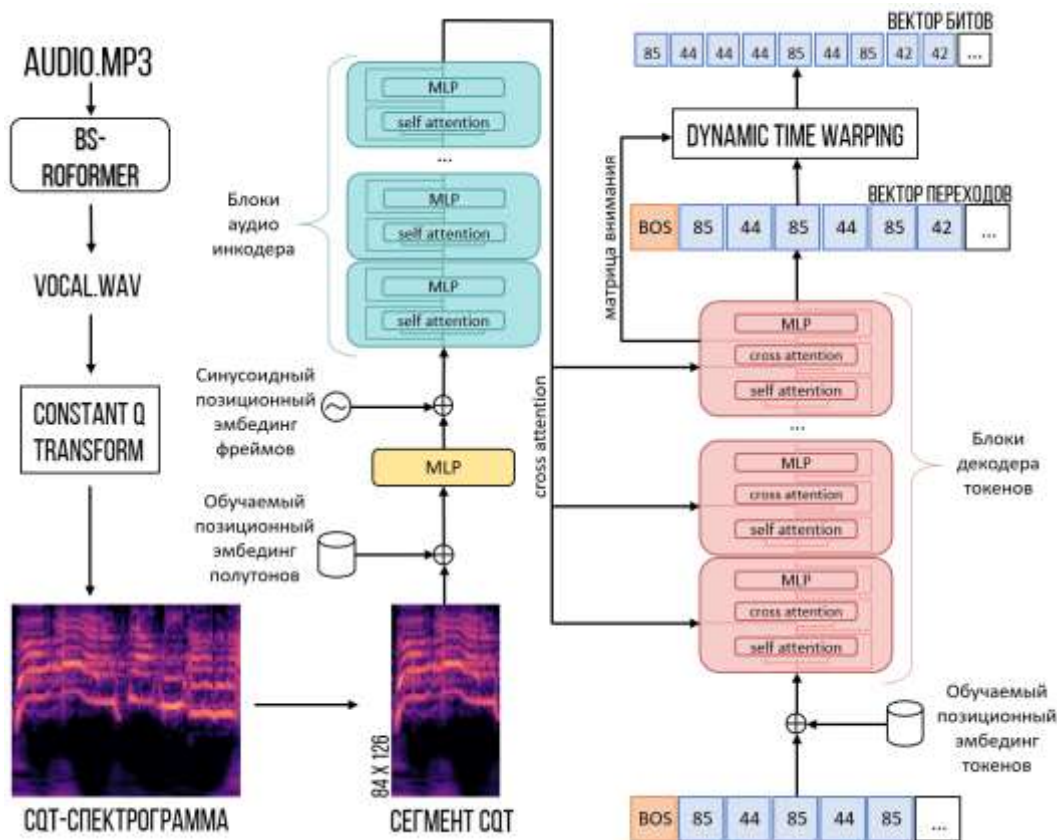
AUDIO.MP3

BS-ROFORMER

VOCAL.WAV

CONSTANT Q TRANSFORM

CQT-СПЕКТРОГРАММА

MLP
self attention
...
MLP
self attention
MLP
self attention

Блоки аудио инкодера

Синусоидный позиционный эмбединг фреймов

MLP

Обучаемый позиционный эмбединг полутонов

84 X 126

СЕГМЕНТ CQT

cross attention

ВЕКТОР БИТОВ

| 85 | 44 | 44 | 44 | 85 | 44 | 85 | 42 | 42 | ... |
|---|---|---|---|---|---|---|---|---|---|

DYNAMIC TIME WARPING

матрица внимания

ВЕКТОР ПЕРЕХОДОВ

| BOS | 85 | 44 | 85 | 44 | 85 | 42 | ... |
|---|---|---|---|---|---|---|---|

MLP
cross attention
self attention
...
MLP
cross attention
self attention
MLP
cross attention
self attention

Блоки декодера токенов

Обучаемый позиционный эмбединг токенов

| BOS | 85 | 44 | 85 | 44 | 85 | ... |
|---|---|---|---|---|---|---|